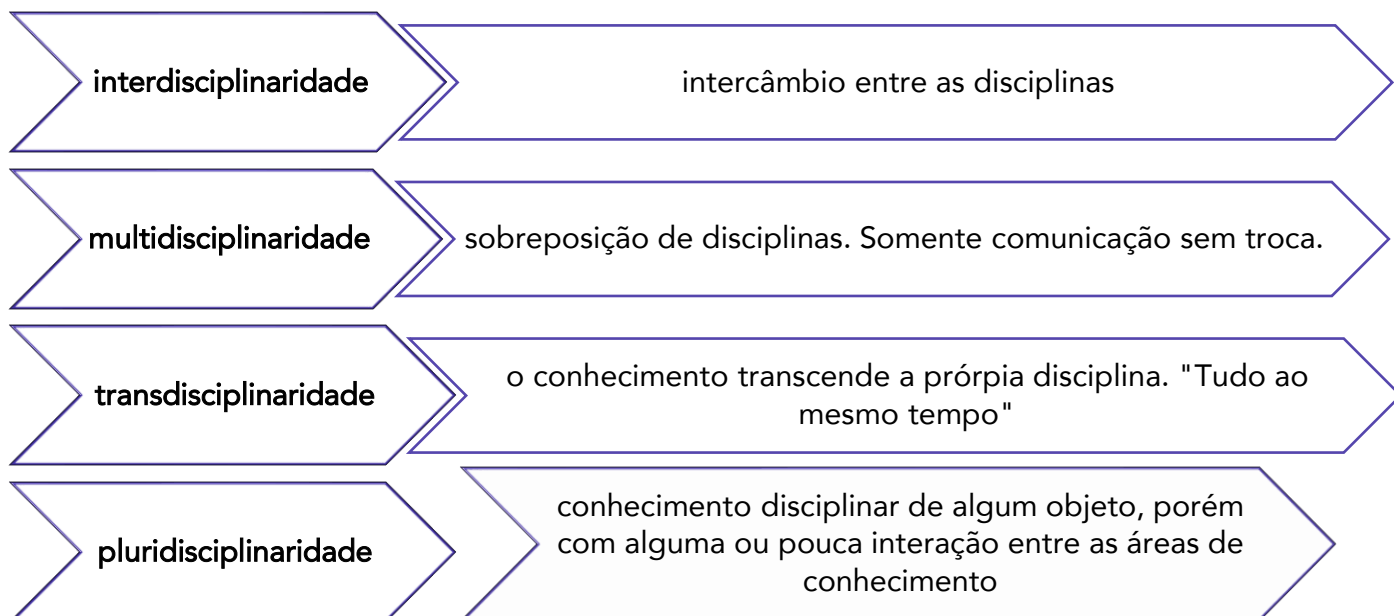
interdisciplinaridade

intercâmbio entre as disciplinas

multidisciplinaridade

sobreposição de disciplinas. Somente comunicação sem troca.

transdisciplinaridade

o conhecimento transcende a prórpia disciplina. "Tudo ao mesmo tempo"

pluridisciplinaridade

conhecimento disciplinar de algum objeto, porém com alguma ou pouca interação entre as áreas de conhecimento